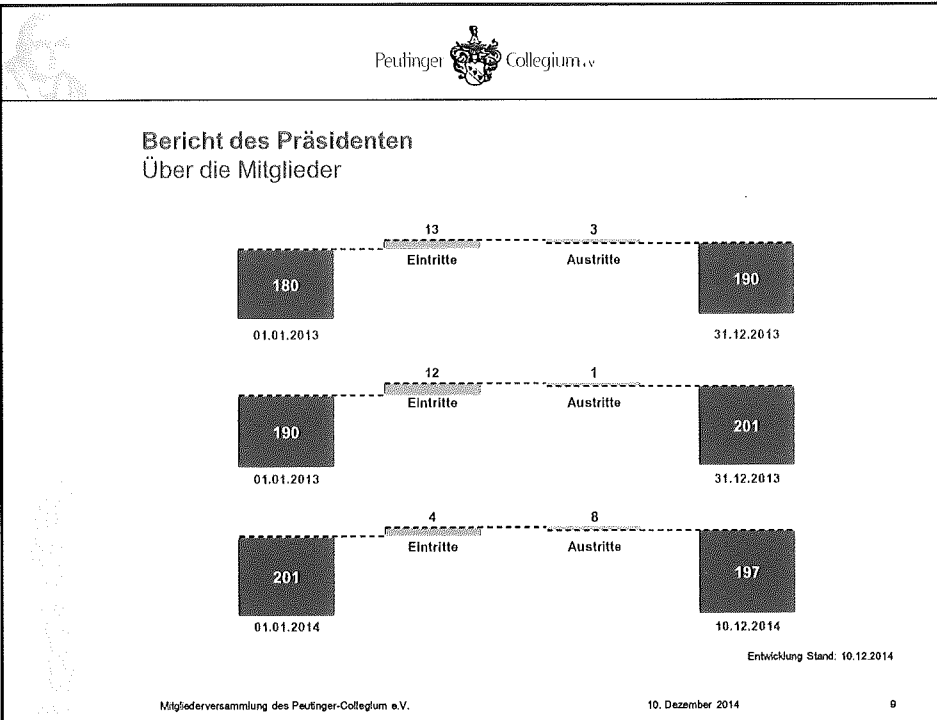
Peutinger Collegium e.V.

Bericht des Präsidenten
Über die Mitglieder

13
Eintritte
3
Austritte
180
190
01.01.2013
31.12.2013

12
Eintritte
1
Austritte
190
201
01.01.2013
31.12.2013

4
Eintritte
8
Austritte
201
197
01.01.2014
10.12.2014

Entwicklung Stand: 10.12.2014

Mitgliederversammlung des Peutinger-Collegium e.V.
10. Dezember 2014
9